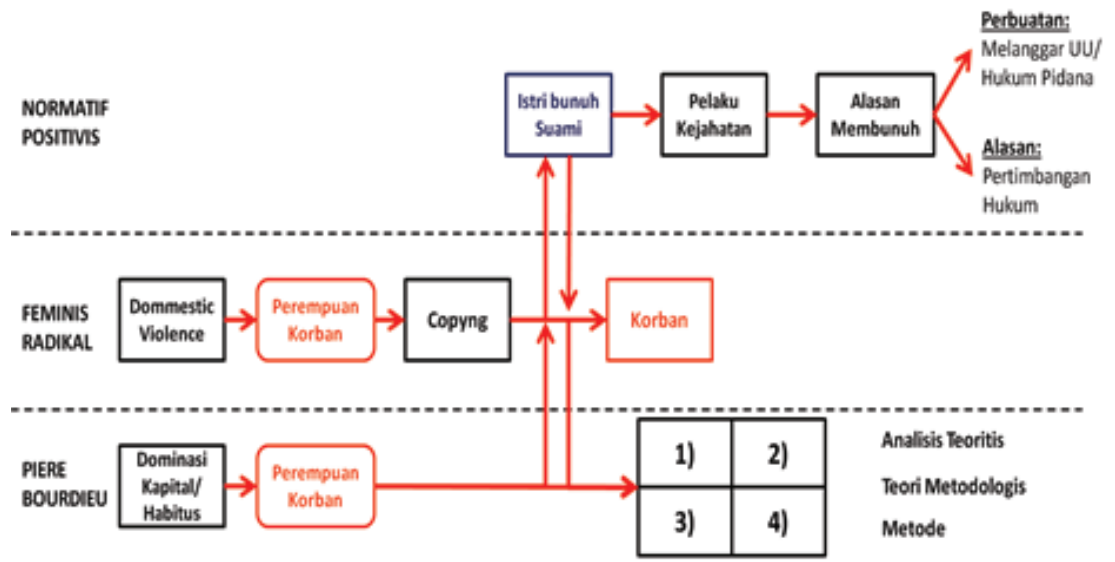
NORMATIF POSITIVIS

Istri bunuh Suami

Pelaku Kejahatan

Alasan Membunuh

Perbuatan:
Melanggar UU/ Hukum Pidana

Alasan:
Pertimbangan Hukum

FEMINIS RADIKAL

Dommestic Violence

Perempuan Korban

Copyng

Korban

PIERE BOURDIEU

Dominasi Kapital/ Habitus

Perempuan Korban

| 1) | 2) |
|---|---|
| 3) | 4) |

Analisis Teoritis

Teori Metodologis

Metode